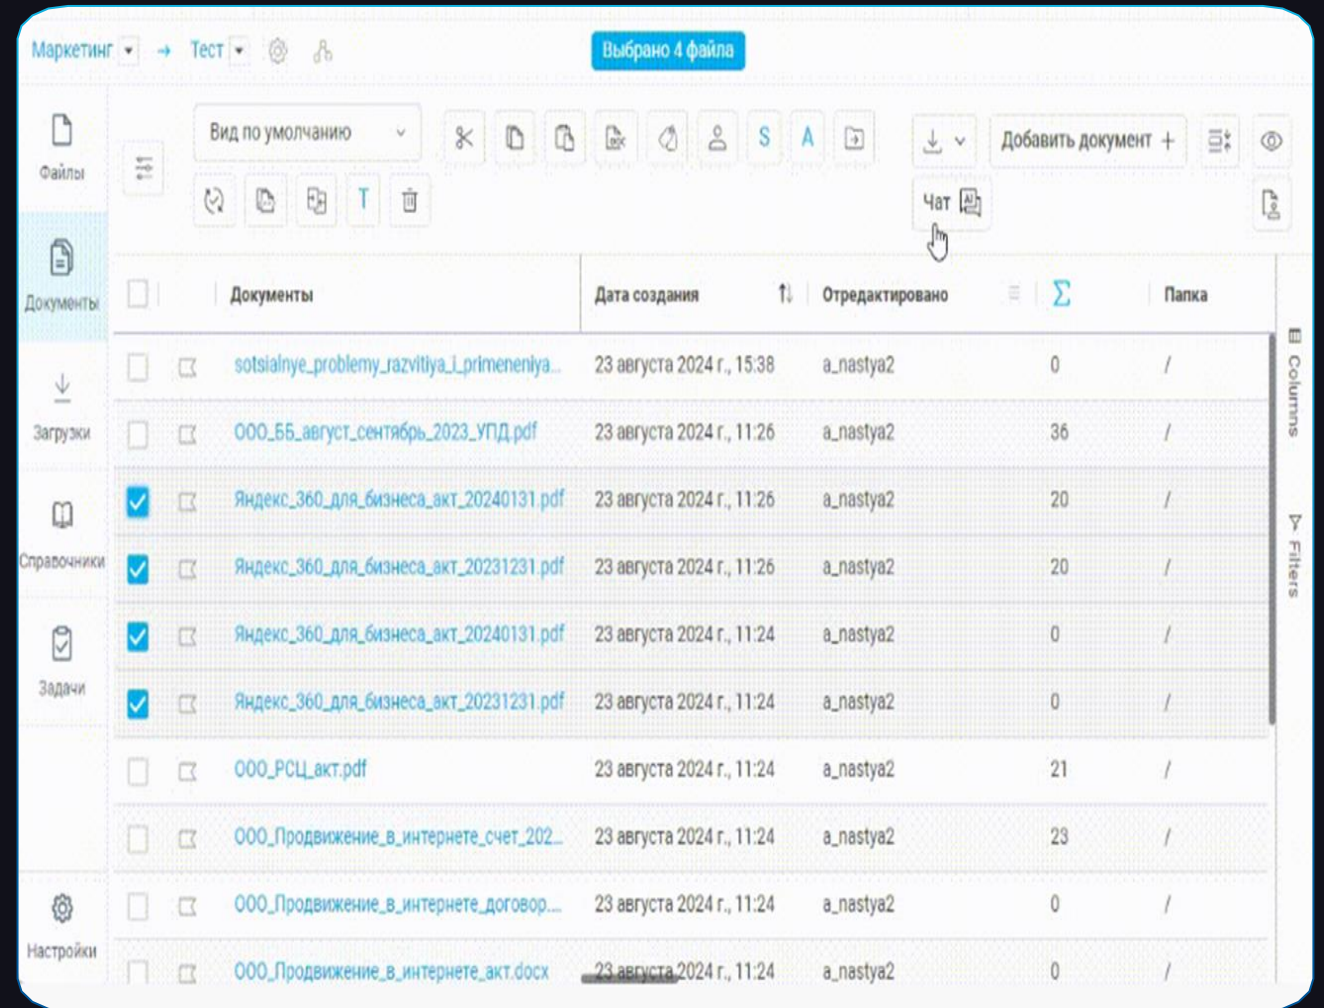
Маркетинг → Тест

Выбрано 4 файла

Файлы

Документы

Загрузки

Справочники

Задачи

Настройки

Вид по умолчанию

S A T

Добавить документ +

Чат

Columns

Filters

| | Документы | Дата создания | Отредактировано | $\Sigma$ | Папка |
|---|---|---|---|---|---|
| | sotsialnye_problemy_razvitiya_i_primeneniya... | 23 августа 2024 г., 15:38 | a_nastya2 | 0 | / |
| | ООО_ББ_август_сентябрь_2023_УПД.pdf | 23 августа 2024 г., 11:26 | a_nastya2 | 36 | / |
| | Яндекс_360_для_бизнеса_акт_20240131.pdf | 23 августа 2024 г., 11:26 | a_nastya2 | 20 | / |
| | Яндекс_360_для_бизнеса_акт_20231231.pdf | 23 августа 2024 г., 11:26 | a_nastya2 | 20 | / |
| | Яндекс_360_для_бизнеса_акт_20240131.pdf | 23 августа 2024 г., 11:24 | a_nastya2 | 0 | / |
| | Яндекс_360_для_бизнеса_акт_20231231.pdf | 23 августа 2024 г., 11:24 | a_nastya2 | 0 | / |
| | ООО_РСЦ_акт.pdf | 23 августа 2024 г., 11:24 | a_nastya2 | 21 | / |
| | ООО_Продвижение_в_интернете_счет_202... | 23 августа 2024 г., 11:24 | a_nastya2 | 23 | / |
| | ООО_Продвижение_в_интернете_договор... | 23 августа 2024 г., 11:24 | a_nastya2 | 0 | / |
| | ООО_Продвижение_в_интернете_акт.docx | 23 августа 2024 г., 11:24 | a_nastya2 | 0 | / |